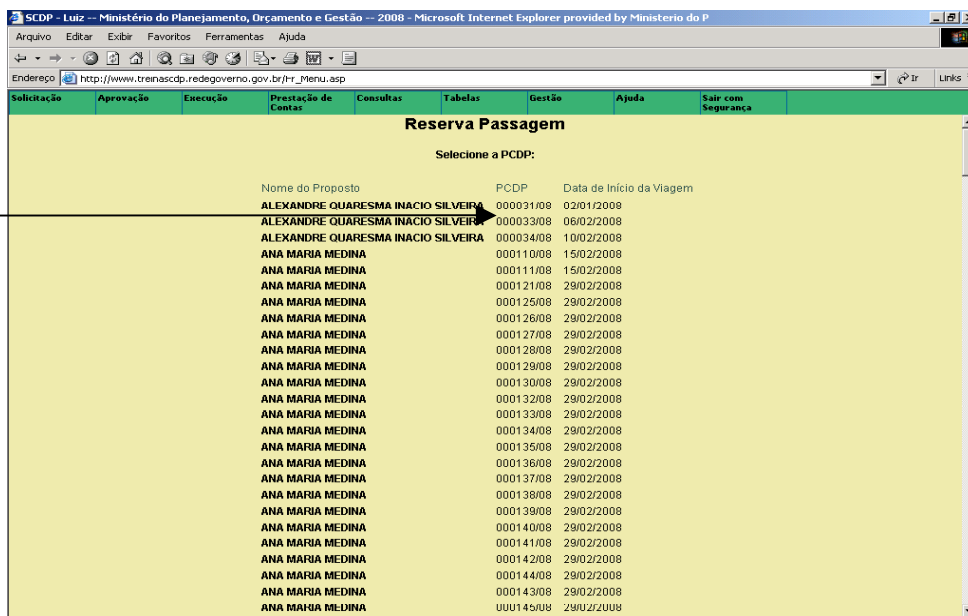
SCDP - Luiz -- Ministério do Planejamento, Orçamento e Gestão -- 2008 - Microsoft Internet Explorer provided by Ministerio do P

Arquivo Editar Exibir Favoritos Ferramentas Ajuda

Endereço http://www.treinascdp.redegoverno.gov.br/Fr_Menu.asp

Ir Links

Solicitação Aprovação Execução Prestação de Contas Consultas Tabelas Gestão Ajuda Sair com Segurança

Reserva Passagem

Selecione a PCDP:

| Nome do Proposto | PCDP | Data de Início da Viagem |
|---|---|---|
| ALEXANDRE QUARESMA INACIO SILVEIRA | 000031/08 | 02/01/2008 |
| ALEXANDRE QUARESMA INACIO SILVEIRA | 000033/08 | 06/02/2008 |
| ALEXANDRE QUARESMA INACIO SILVEIRA | 000034/08 | 10/02/2008 |
| ANA MARIA MEDINA | 000110/08 | 15/02/2008 |
| ANA MARIA MEDINA | 000111/08 | 15/02/2008 |
| ANA MARIA MEDINA | 000121/08 | 29/02/2008 |
| ANA MARIA MEDINA | 000125/08 | 29/02/2008 |
| ANA MARIA MEDINA | 000126/08 | 29/02/2008 |
| ANA MARIA MEDINA | 000127/08 | 29/02/2008 |
| ANA MARIA MEDINA | 000128/08 | 29/02/2008 |
| ANA MARIA MEDINA | 000129/08 | 29/02/2008 |
| ANA MARIA MEDINA | 000130/08 | 29/02/2008 |
| ANA MARIA MEDINA | 000132/08 | 29/02/2008 |
| ANA MARIA MEDINA | 000133/08 | 29/02/2008 |
| ANA MARIA MEDINA | 000134/08 | 29/02/2008 |
| ANA MARIA MEDINA | 000135/08 | 29/02/2008 |
| ANA MARIA MEDINA | 000136/08 | 29/02/2008 |
| ANA MARIA MEDINA | 000137/08 | 29/02/2008 |
| ANA MARIA MEDINA | 000138/08 | 29/02/2008 |
| ANA MARIA MEDINA | 000139/08 | 29/02/2008 |
| ANA MARIA MEDINA | 000140/08 | 29/02/2008 |
| ANA MARIA MEDINA | 000141/08 | 29/02/2008 |
| ANA MARIA MEDINA | 000142/08 | 29/02/2008 |
| ANA MARIA MEDINA | 000144/08 | 29/02/2008 |
| ANA MARIA MEDINA | 000143/08 | 29/02/2008 |
| ANA MARIA MEDINA | 000145/08 | 29/02/2008 |